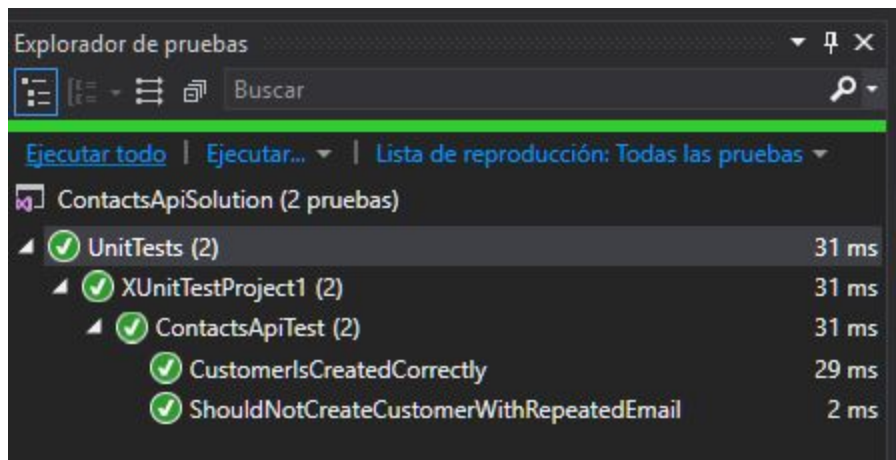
Explorador de pruebas

Buscar

Ejecutar todo | Ejecutar... | Lista de reproducción: Todas las pruebas

ContactsApiSolution (2 pruebas)

UnitTests (2) 31 ms
XUnitTestProject1 (2) 31 ms
ContactsApiTest (2) 31 ms
CustomerIsCreatedCorrectly 29 ms
ShouldNotCreateCustomerWithRepeatedEmail 2 ms